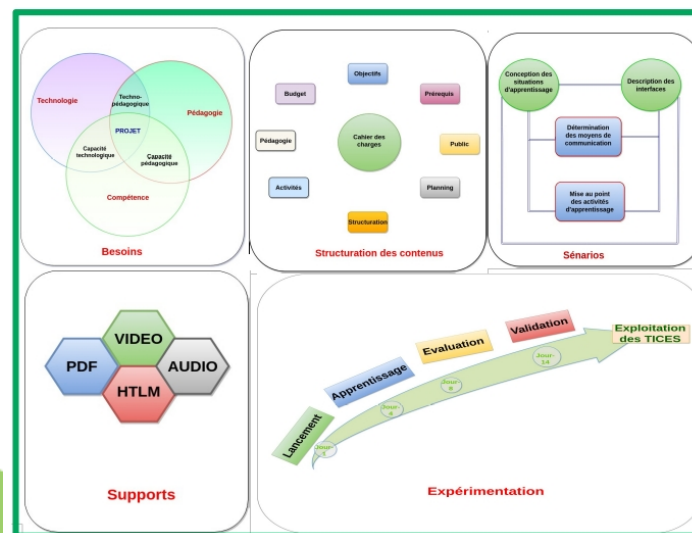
Technologie

Techno-pédagogique

Pédagogie

PROJET

Capacité technologique

Capacité pédagogique

Compétence

Besoins

Objectifs

Budget

Prérequis

Pédagogie

Cahier des charges

Public

Activités

Planning

Structuration

Structuration des contenus

Conception des situations d'apprentissage

Description des interfaces

Détermination des moyens de communication

Mise au point des activités d'apprentissage

Sénarios

PDF

VIDEO

AUDIO

HTLM

Supports

Lancement

Apprentissage

Evaluation

Validation

Exploitation des TICES

Jour-1

Jour-4

Jour-8

Jour-14

Expérimentation